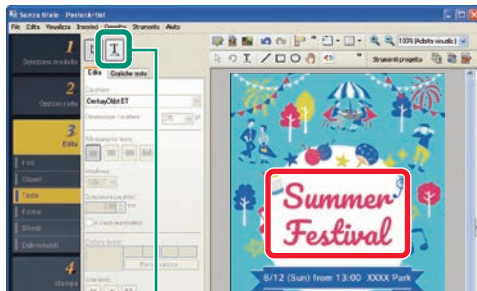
Senza titolo - PosterArtist

File Edita Visualizza Inserisci Grafica Strumento Aiuto

1
Seleziona modello

2
Opzioni carta

3
Edita

Foto
Clipart
Testo
Forma
Sfondi
Dati variabili

4
Stampa

Edita
Crea testo

Carattere
CenturyOldst BT

Dimensione carattere
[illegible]

Allineamento testo

Interlinea
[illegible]

Spaziatura caratteri
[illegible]

Colore testo

Personalizza

100% (Adatta visuale)

Strumenti progetto

Summer
Festival

8/12 (Sun) from 13:00 XXXX Park